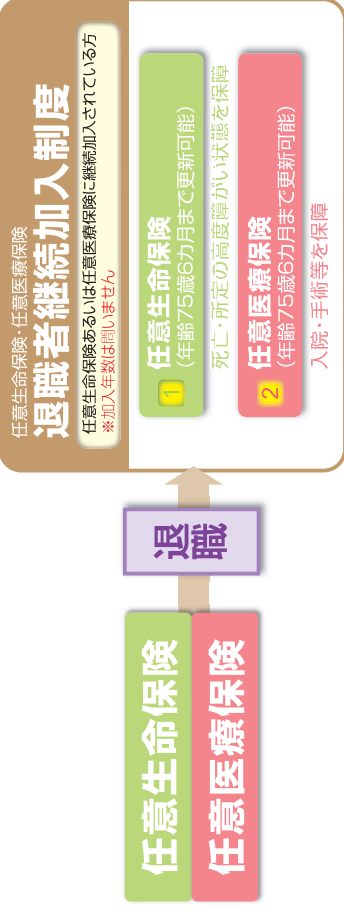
任意生命保険・任意医療保険
退職者継続加入制度
任意生命保険あるいは任意医療保険に継続加入されている方
※加入年数は問いません

1 任意生命保険
(年齢75歳6カ月まで更新可能)
死亡・所定の高度障がい状態を保障

2 任意医療保険
(年齢75歳6カ月まで更新可能)
入院・手術等を保障

退職

任意生命保険
任意医療保険